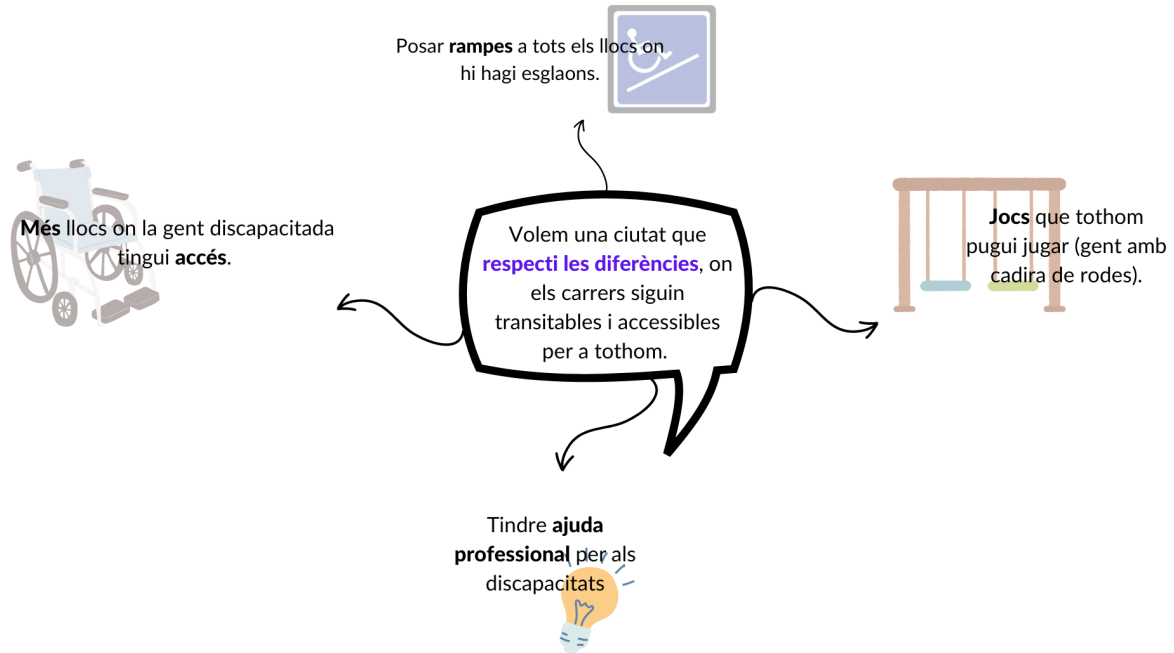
Posar **rampes** a tots els llocs on hi hagi esglaons.

**Més** llocs on la gent discapacitada tingui **accés**.

Volem una ciutat que **respecti les diferències**, on els carrers siguin transitables i accessibles per a tothom.

**Jocs** que tothom pugui jugar (gent amb cadira de rodes).

Tindre **ajuda professional** per als discapacitats